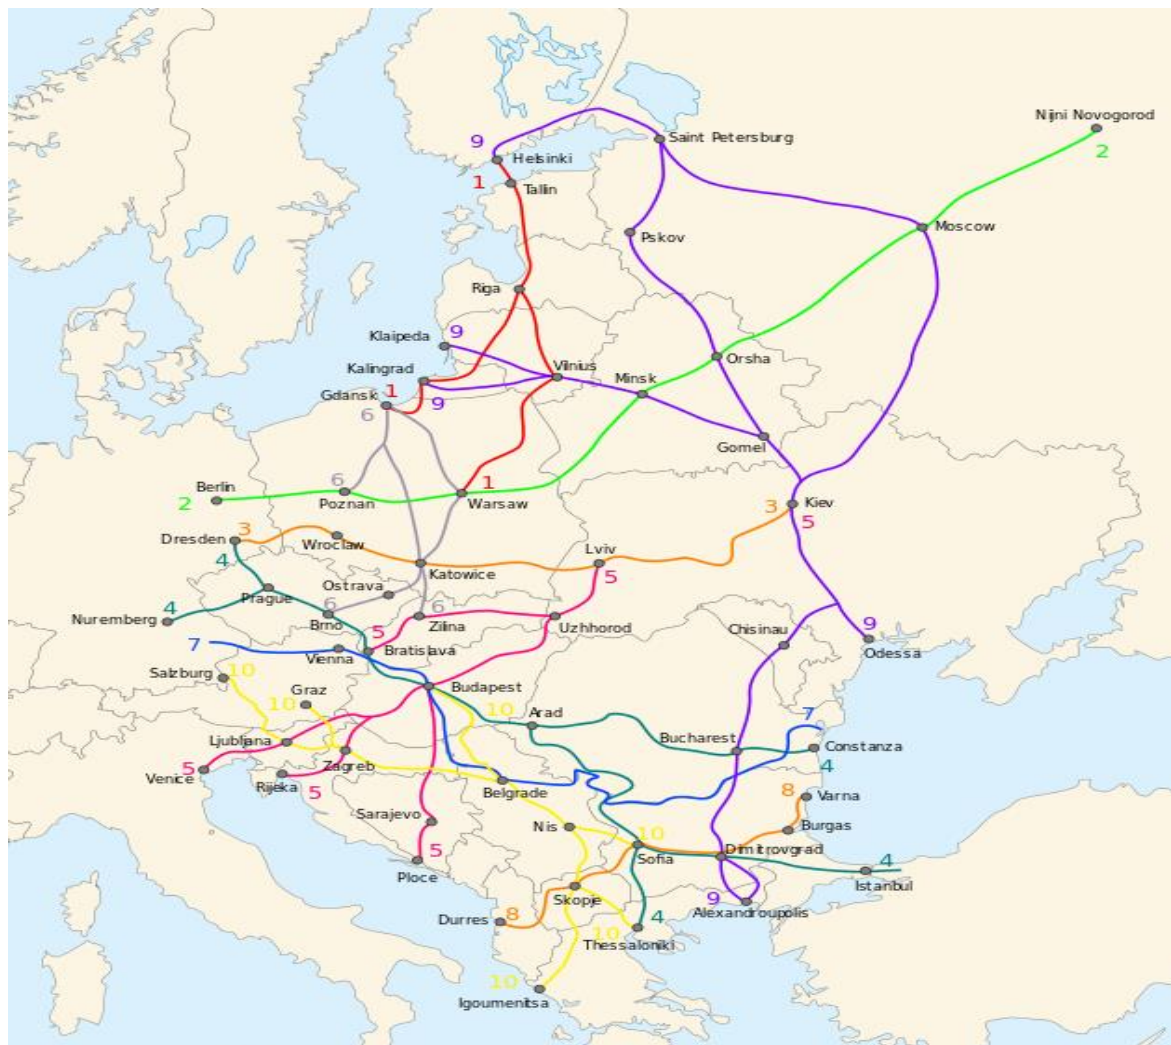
9
Helsinki
1
Tallin
Saint Petersburg
Nijni Novogorod
2
Pskov
Moscow
Riga
Klaipeda
9
Kalingrad
Vilnius
Minsk
Orsha
Gdansk
1
9
6
Gomel
Berlin
2
6
Poznan
1
Warsaw
Kiev
3
5
Dresden
3
Wroclaw
Lviv
4
5
Katowice
Ostrava
Prague
4
Nuremberg
6
6
Brno
Zilina
Uzhhorod
9
Chisinau
Odessa
7
5
Vienna
Bratislava
Salzburg
10
Graz
Budapest
10
10
Arad
7
Bucharest
Constanza
Ljubljana
4
5
Venice
Zagreb
Rijeka
5
Belgrade
8
Varna
Sarajevo
Nis
Burgas
10
Sofia
Dimitrovgrad
4
5
Ploce
Istanbul
Skopje
9
Alexandroupolis
4
Durres
8
10
Thessaloniki
10
Igoumenitsa